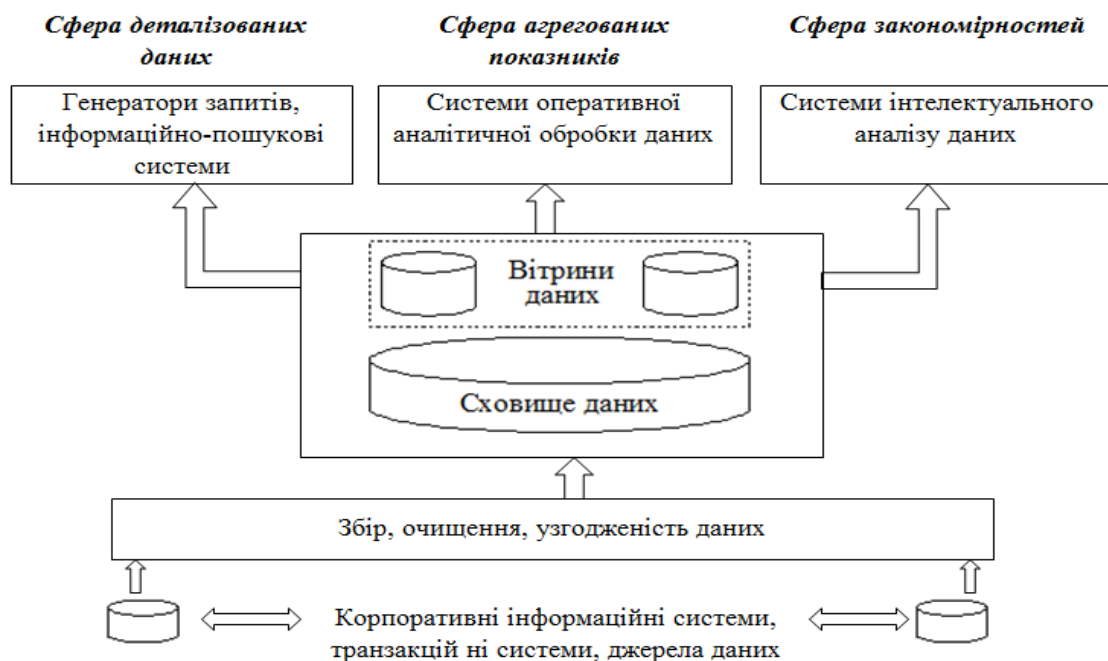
Сфера деталізованих даних

Сфера агрегованих показників

Сфера закономірностей

Генератори запитів, інформаційно-пошукові системи

Системи оперативної аналітичної обробки даних

Системи інтелектуального аналізу даних

Вітрини даних

Сховище даних

Збір, очищення, узгодженість даних

Корпоративні інформаційні системи, транзакцій ні системи, джерела даних